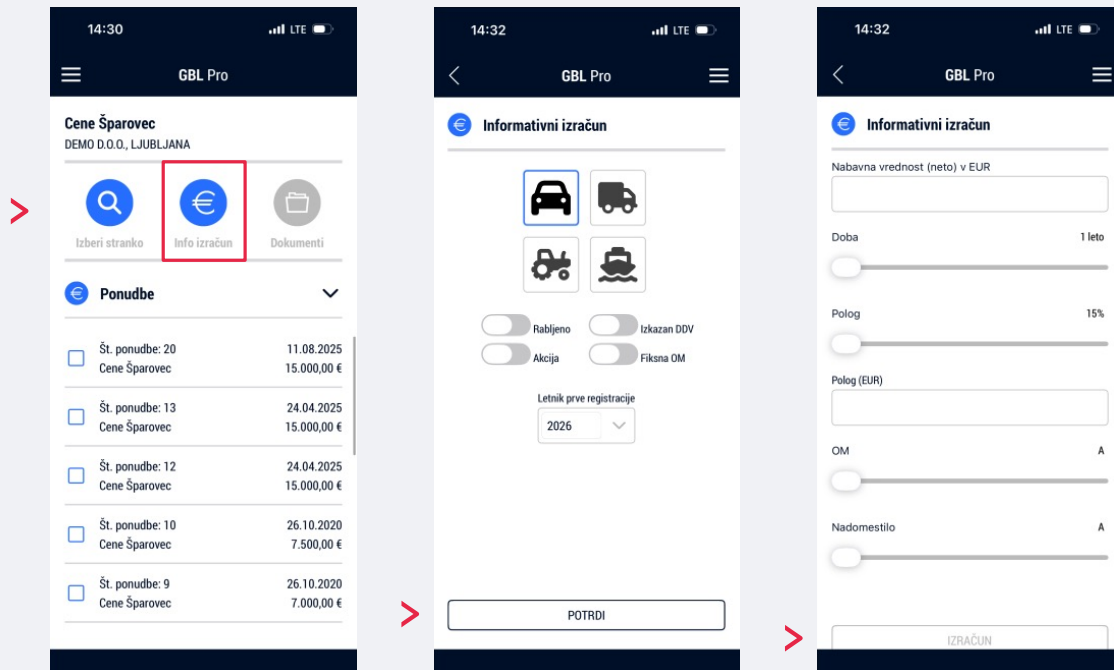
14:30
LTE
GBL Pro

Cene Šparovec
DEMO D.O.O., LJUBLJANA

Izberi stranko
Info izračun
Dokumenti

Ponudbe

Št. ponudbe: 20 11.08.2025
Cene Šparovec 15.000,00 €

Št. ponudbe: 13 24.04.2025
Cene Šparovec 15.000,00 €

Št. ponudbe: 12 24.04.2025
Cene Šparovec 15.000,00 €

Št. ponudbe: 10 26.10.2020
Cene Šparovec 7.500,00 €

Št. ponudbe: 9 26.10.2020
Cene Šparovec 7.000,00 €

14:32
LTE
GBL Pro

Informativni izračun

Rabljeno
Izkazan DDV
Akcija
Fiksna OM

Letnik prve registracije
2026

POTRDI

14:32
LTE
GBL Pro

Informativni izračun

Nabavna vrednost (neto) v EUR

Doba 1 leto

Polog 15%

Polog (EUR)

OM A

Nadomestilo A

IZRAČUN